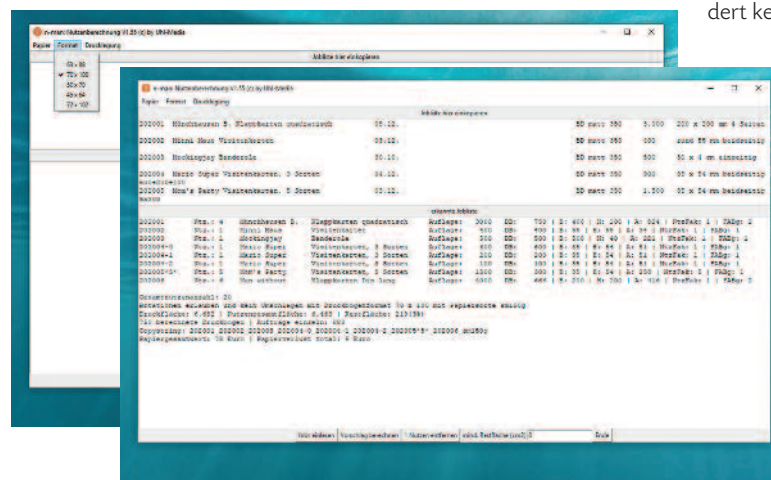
dert ke

e-man Nutzenberechnung V1.25 (c) by UhliMedia

Papier Format Druckbogen

Ablöhte hier einkopieren

63 x 88
72 x 102
50 x 70
48 x 64
72 x 102

e-man Nutzenberechnung V1.25 (c) by UhliMedia

Papier Format Druckbogen

Ablöhte hier einkopieren

| 200001 | Münchhausen B. Klappkarten quadratisch | 03.12. | BD matt 350 | 3.000 | 220 x 200 mm 4 Seiten |
|---|---|---|---|---|---|
| 200002 | Hänsi Maus Visitenkarten | 03.12. | BD matt 350 | 100 | rund 55 mm beidseitig |
| 200003 | Mockingjay Banderole | 03.12. | BD matt 350 | 500 | 50 x 4 cm einseitig |
| 200004 | Mario Super Visitenkarten, 3 Sorten | 04.12. | BD matt 350 | 300 | 85 x 54 mm beidseitig |
| 200005 | Mom's Party Visitenkarten, 5 Sorten | 03.12. | BD matt 350 | 1.500 | 85 x 54 mm beidseitig |

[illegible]

| 200001 | Ntz.: 4 | Münchhausen B. | Klappkarten quadratisch | Auflage: | 3000 | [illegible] |
|---|---|---|---|---|---|---|
| 200002 | Ntz.: 1 | Hänsi Maus | Visitenkarten | Auflage: | 100 | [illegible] |
| 200003 | Ntz.: 1 | Mockingjay | Banderole | Auflage: | 500 | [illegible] |
| 200004-0 | Ntz.: 1 | Mario Super | Visitenkarten, 3 Sorten | Auflage: | 100 | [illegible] |
| 200004-1 | Ntz.: 1 | Mario Super | Visitenkarten, 3 Sorten | Auflage: | 100 | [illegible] |
| 200004-2 | Ntz.: 1 | Mario Super | Visitenkarten, 3 Sorten | Auflage: | 100 | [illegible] |
| 200005-5* | Ntz.: 5 | Mom's Party | Visitenkarten, 5 Sorten | Auflage: | 1500 | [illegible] |
| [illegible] | | | | | | |

Gesamtnutzenanzahl: 20
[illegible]
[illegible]

Nutz. ablöschen | Vorschlag berechnen | Nutzen entfernen | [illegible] | Ende